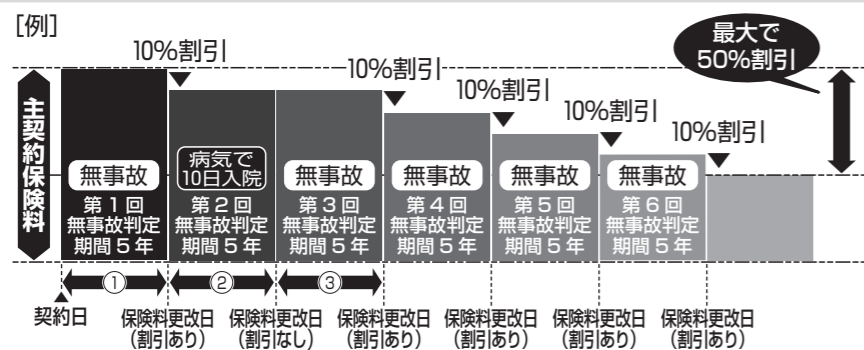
[例]

最大で 50%割引

10%割引

10%割引

10%割引

10%割引

10%割引

主契約保険料

無事故
第１回
無事故判定
期間５年

病気で
10日入院
第２回
無事故判定
期間５年

無事故
第３回
無事故判定
期間５年

無事故
第４回
無事故判定
期間５年

無事故
第５回
無事故判定
期間５年

無事故
第６回
無事故判定
期間５年

①
②
③

契約日

保険料更改日
（割引あり）

保険料更改日
（割引なし）

保険料更改日
（割引あり）

保険料更改日
（割引あり）

保険料更改日
（割引あり）

保険料更改日
（割引あり）